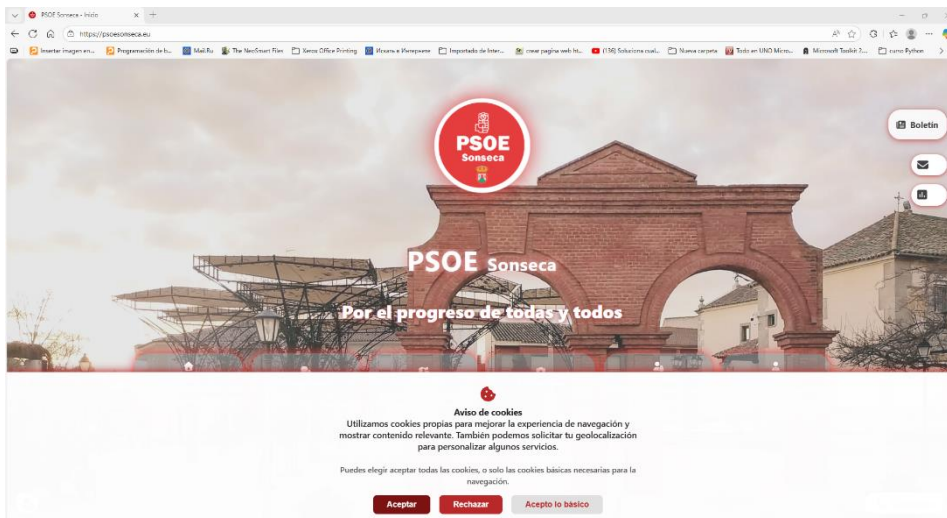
PSOE Sonseca - Inicio

https://psoesonseca.eu

Insertar imagen en... Programación de b... Mail.Ru The NeoSmart Files Xerox Office Printing Итоги и Литература Importado de Inter... crear pagina web ht... (136) Solucione cual... Nueva carpeta Todo en UNO Micro... Microsoft Toolkit 2... curso Python

PSOE Sonseca

Boletín

PSOE Sonseca

Por el progreso de todas y todos

Aviso de cookies

Utilizamos cookies propias para mejorar la experiencia de navegación y mostrar contenido relevante. También podemos solicitar tu geolocalización para personalizar algunos servicios.

Puedes elegir aceptar todas las cookies, o solo las cookies básicas necesarias para la navegación.

Aceptar Rechazar Acepto lo básico